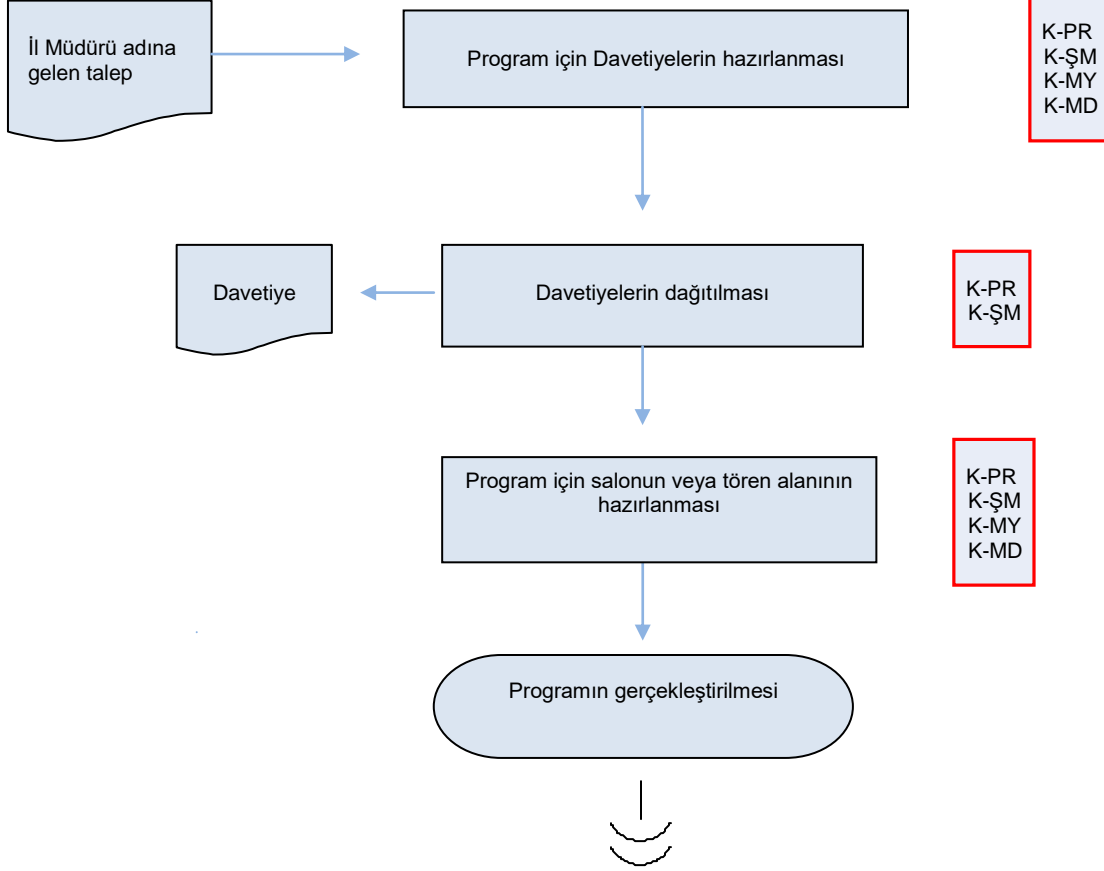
İl Müdürü adına gelen talep

Program için Davetiyelerin hazırlanması

K-PR
K-ŞM
K-MY
K-MD

Davetiye

Davetiyelerin dağıtılması

K-PR
K-ŞM

Program için salonun veya tören alanının hazırlanması

K-PR
K-ŞM
K-MY
K-MD

Programın gerçekleştirilmesi